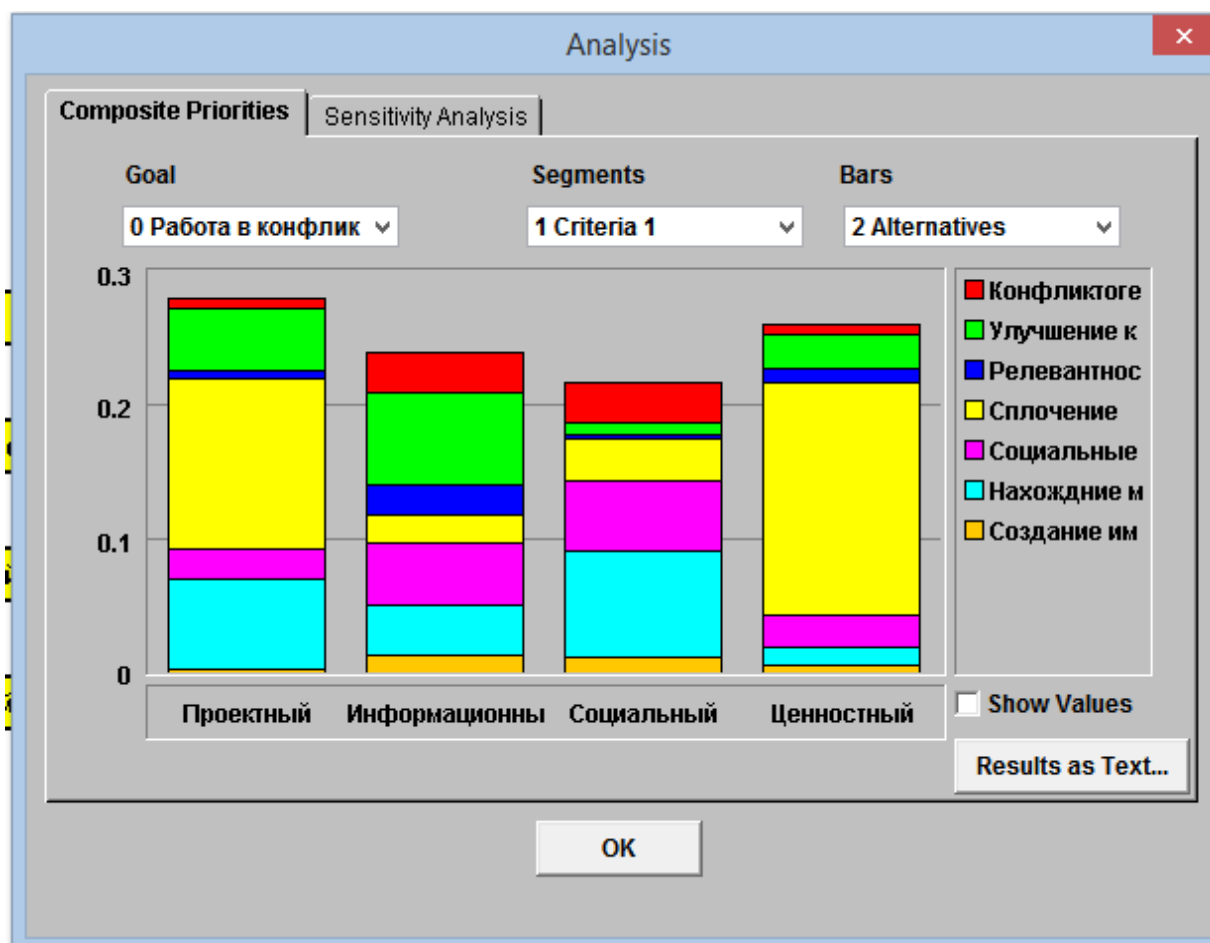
Analysis

Composite Priorities | Sensitivity Analysis

Goal
0 Работа в конфлик

Segments
1 Criteria 1

Bars
2 Alternatives

0.3
0.2
0.1
0

Проектный
Информационны
Социальный
Ценностный

Конфликтоге
Улучшение к
Релевантнос
Сплочение
Социальные
Нахождние м
Создание им

Show Values

Results as Text...

OK